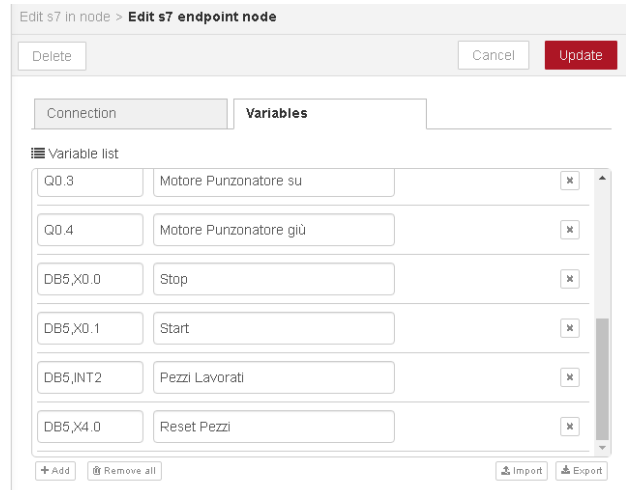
Edit s7 in node > **Edit s7 endpoint node**

Delete

Cancel

Update

Connection

Variables

Variable list

| | | |
|---|---|---|
| Q0.3 | Motore Punzonatore su | × |
| Q0.4 | Motore Punzonatore giù | × |
| DB5,X0.0 | Stop | × |
| DB5,X0.1 | Start | × |
| DB5,INT2 | Pezzi Lavorati | × |
| DB5,X4.0 | Reset Pezzi | × |

+ Add

Remove all

Import

Export